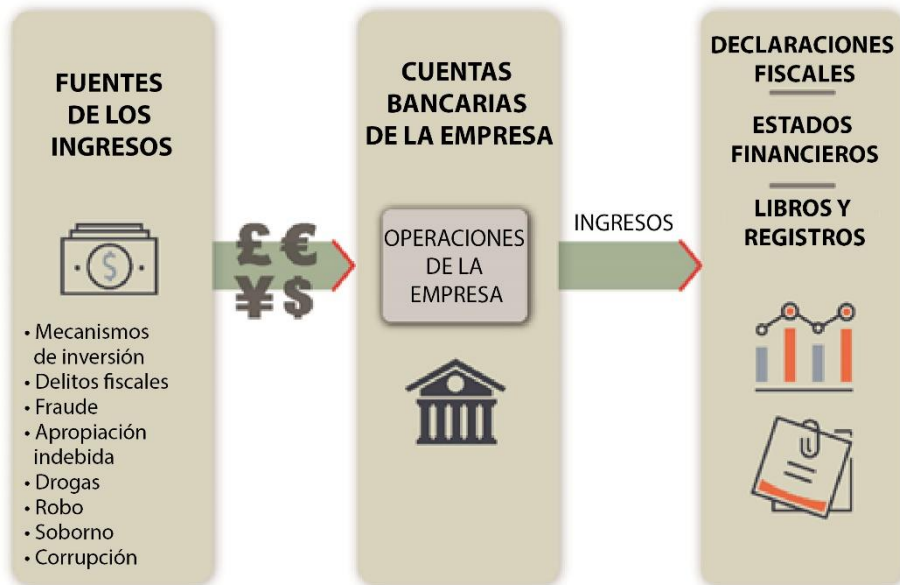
FUENTES DE LOS INGRESOS

• Mecanismos de inversión
• Delitos fiscales
• Fraude
• Apropiación indebida
• Drogas
• Robo
• Soborno
• Corrupción

£ €
¥ $

CUENTAS BANCARIAS DE LA EMPRESA

OPERACIONES DE LA EMPRESA

INGRESOS

DECLARACIONES FISCALES

ESTADOS FINANCIEROS

LIBROS Y REGISTROS